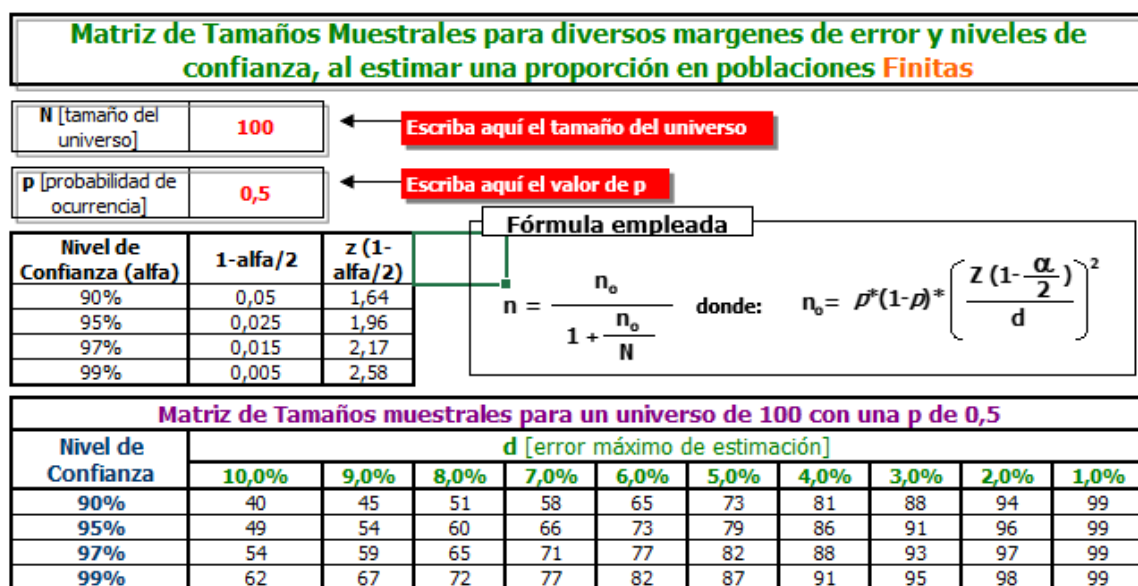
Matriz de Tamaños Muestrales para diversos margenes de error y niveles de confianza, al estimar una proporción en poblaciones Finitas

| N [tamaño del universo] | 100 |
|---|---|

Escriba aquí el tamaño del universo

| p [probabilidad de ocurrencia] | 0,5 |
|---|---|

Escriba aquí el valor de p

| Nivel de Confianza (alfa) | 1-alfa/2 | z (1-alfa/2) |
|---|---|---|
| 90% | 0,05 | 1,64 |
| 95% | 0,025 | 1,96 |
| 97% | 0,015 | 2,17 |
| 99% | 0,005 | 2,58 |

Fórmula empleada

$n = \frac{n_o}{1 + \frac{n_o}{N}}$ donde: $n_o = p*(1-p)*\left(\frac{Z(1-\frac{\alpha}{2})}{d}\right)^2$

Matriz de Tamaños muestrales para un universo de 100 con una p de 0,5

| Nivel de Confianza | d [error máximo de estimación] | | | | | | | | | |
|---|---|---|---|---|---|---|---|---|---|---|
| | 10,0% | 9,0% | 8,0% | 7,0% | 6,0% | 5,0% | 4,0% | 3,0% | 2,0% | 1,0% |
| 90% | 40 | 45 | 51 | 58 | 65 | 73 | 81 | 88 | 94 | 99 |
| 95% | 49 | 54 | 60 | 66 | 73 | 79 | 86 | 91 | 96 | 99 |
| 97% | 54 | 59 | 65 | 71 | 77 | 82 | 88 | 93 | 97 | 99 |
| 99% | 62 | 67 | 72 | 77 | 82 | 87 | 91 | 95 | 98 | 99 |